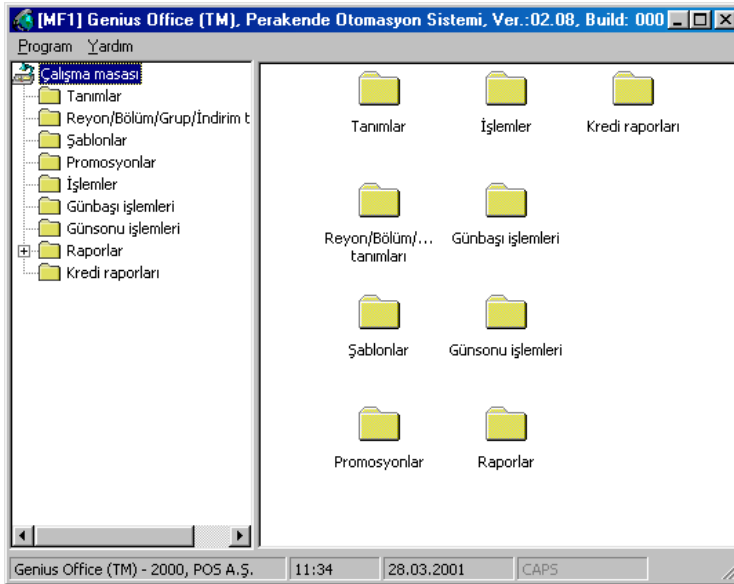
[MF1] Genius Office (TM), Perakende Otomasyon Sistemi, Ver.:02.08, Build: 000

Program Yardım

Çalışma masası
Tanımlar
Reyon/Bölüm/Grup/İndirim t
Şablonlar
Promosyonlar
İşlemler
Günbaşı işlemleri
Günsonu işlemleri
Raporlar
Kredi raporları

Tanımlar
İşlemler
Kredi raporları
Reyon/Bölüm/... tanımları
Günbaşı işlemleri
Şablonlar
Günsonu işlemleri
Promosyonlar
Raporlar

Genius Office (TM) - 2000, POS A.Ş.
11:34
28.03.2001
CAPS